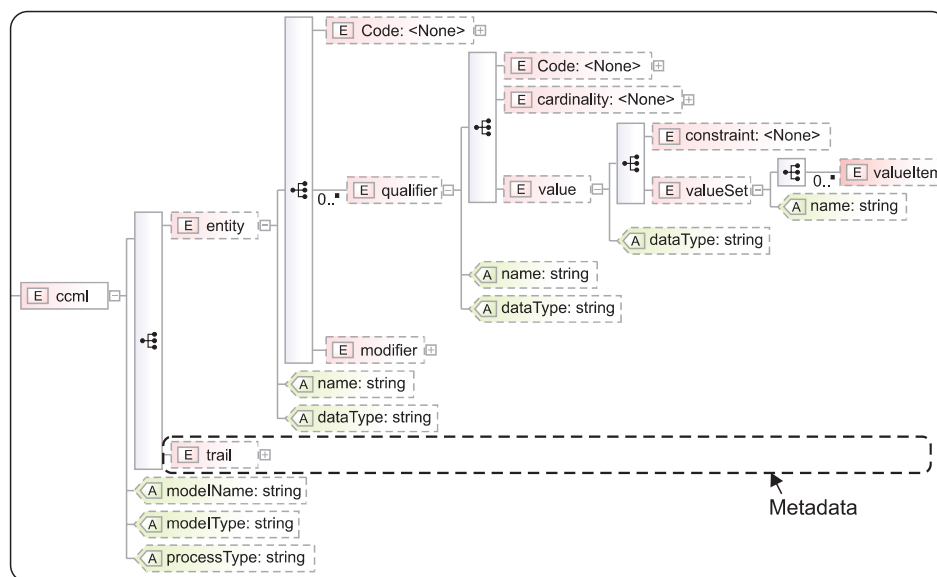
E Code: <None>

E Code: <None>

E cardinality: <None>

E constraint: <None>

0.. E qualifier

E value

E valueSet

0.. E valueIten

A name: string

E entity

A dataType: string

E ccml

A name: string

A dataType: string

E modifier

A name: string

A dataType: string

E trail

A modelName: string

A modelType: string

A processType: string

Metadata